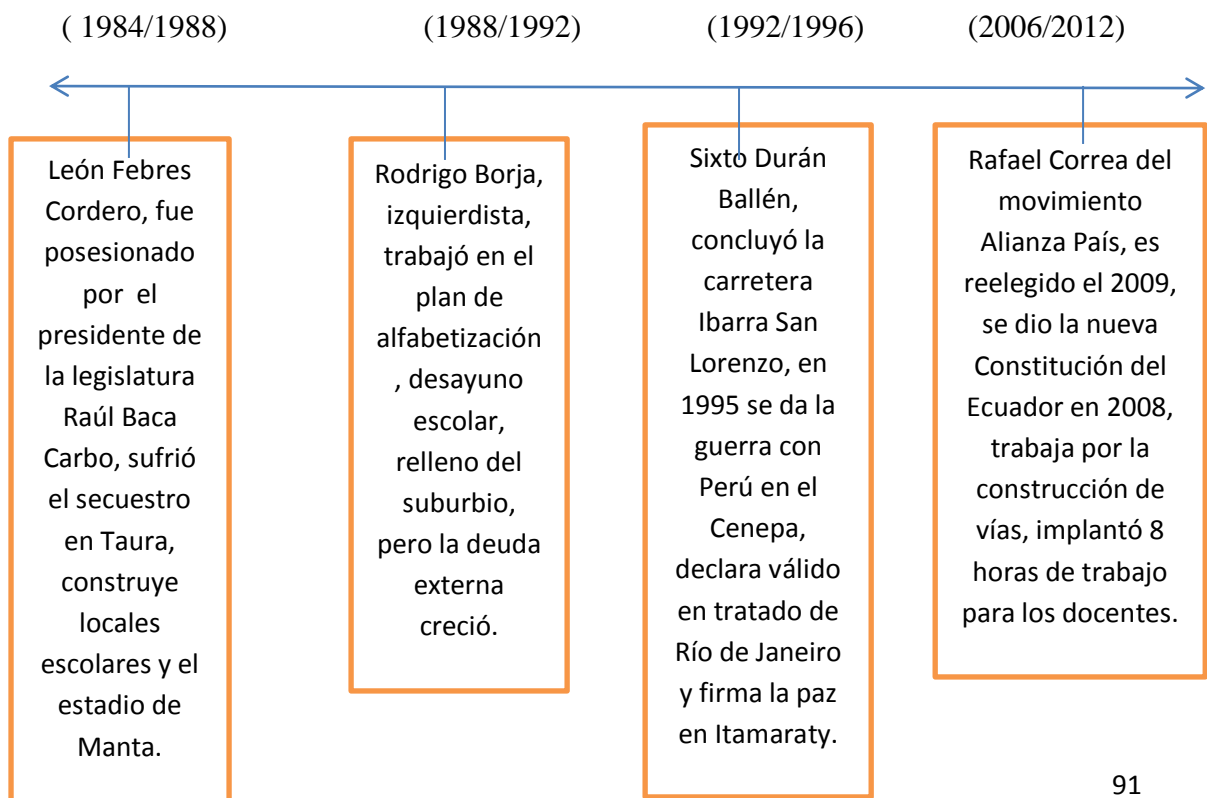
( 1984/1988)

(1988/1992)

(1992/1996)

(2006/2012)

León Febres Cordero, fue posesionado por el presidente de la legislatura Raúl Baca Carbo, sufrió el secuestro en Taura, construye locales escolares y el estadio de Manta.

Rodrigo Borja, izquierdista, trabajó en el plan de alfabetización , desayuno escolar, relleno del suburbio, pero la deuda externa creció.

Sixto Durán Ballén, concluyó la carretera Ibarra San Lorenzo, en 1995 se da la guerra con Perú en el Cenepa, declara válido en tratado de Río de Janeiro y firma la paz en Itamaraty.

Rafael Correa del movimiento Alianza País, es reelegido el 2009, se dio la nueva Constitución del Ecuador en 2008, trabaja por la construcción de vías, implantó 8 horas de trabajo para los docentes.

91